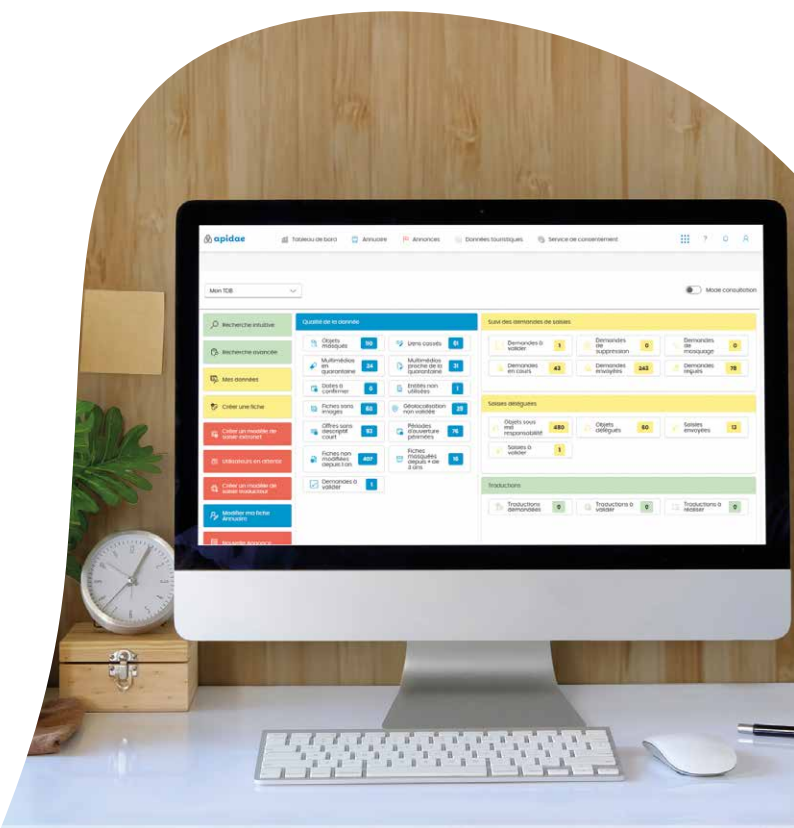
apidae

Tableau de bord
Annuaire
Annonces
Données touristiques
Service de consentement

Mon TDB
Mode consultation

Recherche intuitive
Recherche avancée
Mes données
Créer une fiche
Créer un modèle de saisie externe
Utilisateurs en attente
Créer un modèle de saisie restaurateur
Modifier ma fiche Annuaire
Nouvelle Annonce

Qualité de la donnée
Objets masqués 150
Liens cassés 51
Multimédias en quarantaine 24
Multimédias proche de la quarantaine 31
Dates à confirmer 0
Entités non utilisées 1
Fiches sans images 66
Géolocalisation non validée 25
Offres sans descriptif court 93
Périodes d'ouverture périmées 76
Fiches non modifiées depuis 1 an 407
Fiches masquées depuis + de 3 ans 10
Demandes à valider 1

Suivi des demandes de saisies
Demandes à valider 1
Demandes de suppression 0
Demandes de masquage 0
Demandes en cours 43
Demandes envoyées 243
Demandes reçues 78

Saisies déléguées
Objets sous ma responsabilité 493
Objets délégués 60
Saisies envoyées 13
Saisies à valider 1

Traductions
Traductions demandées 0
Traductions à valider 0
Traductions à réaliser 0